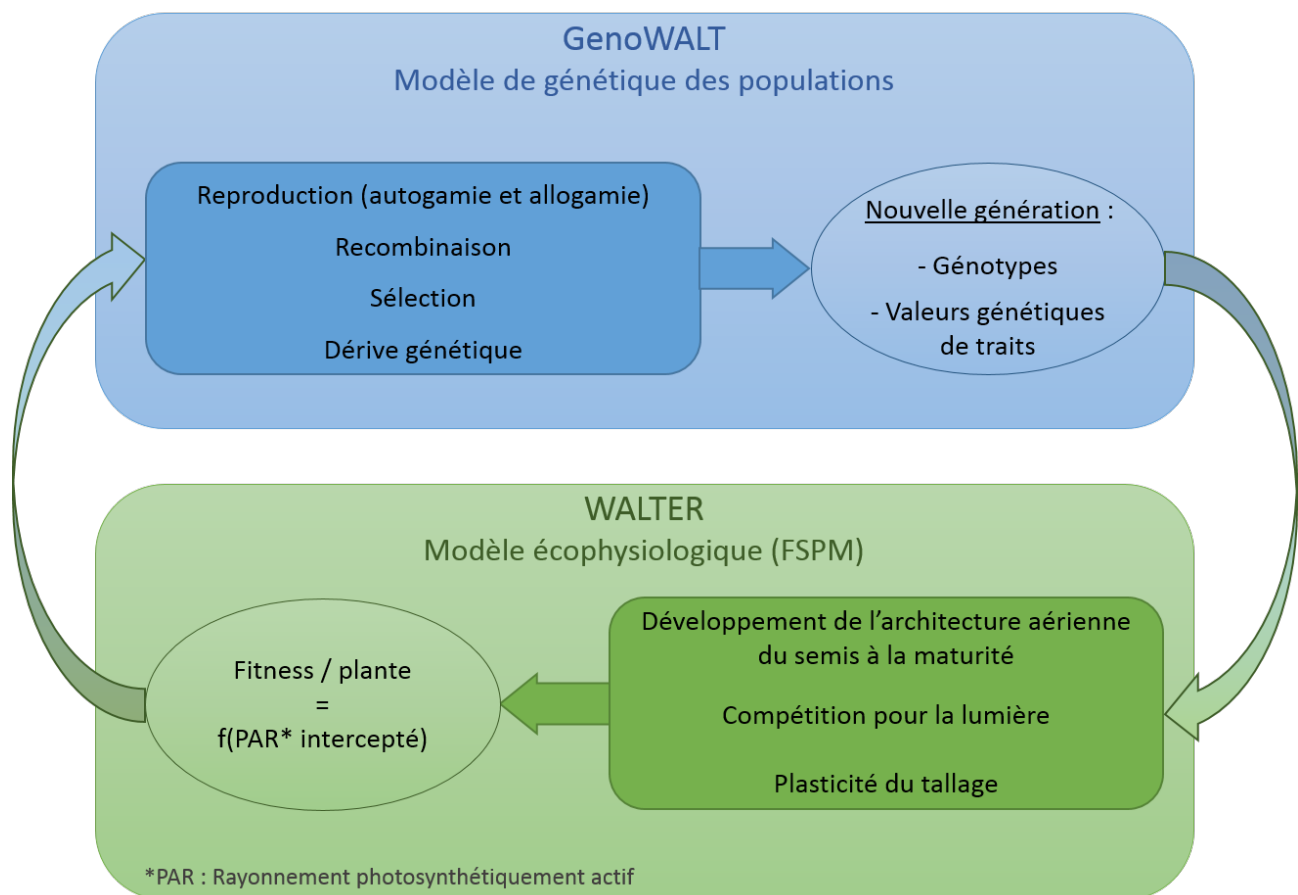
GenoWALT
Modèle de génétique des populations

Reproduction (autogamie et allogamie)

Recombinaison

Sélection

Dérive génétique

Nouvelle génération :

- Génotypes

- Valeurs génétiques de traits

WALTER
Modèle écophysiologique (FSPM)

Fitness / plante
=
f(PAR* intercepté)

Développement de l'architecture aérienne du semis à la maturité

Compétition pour la lumière

Plasticité du tallage

*PAR : Rayonnement photosynthétiquement actif